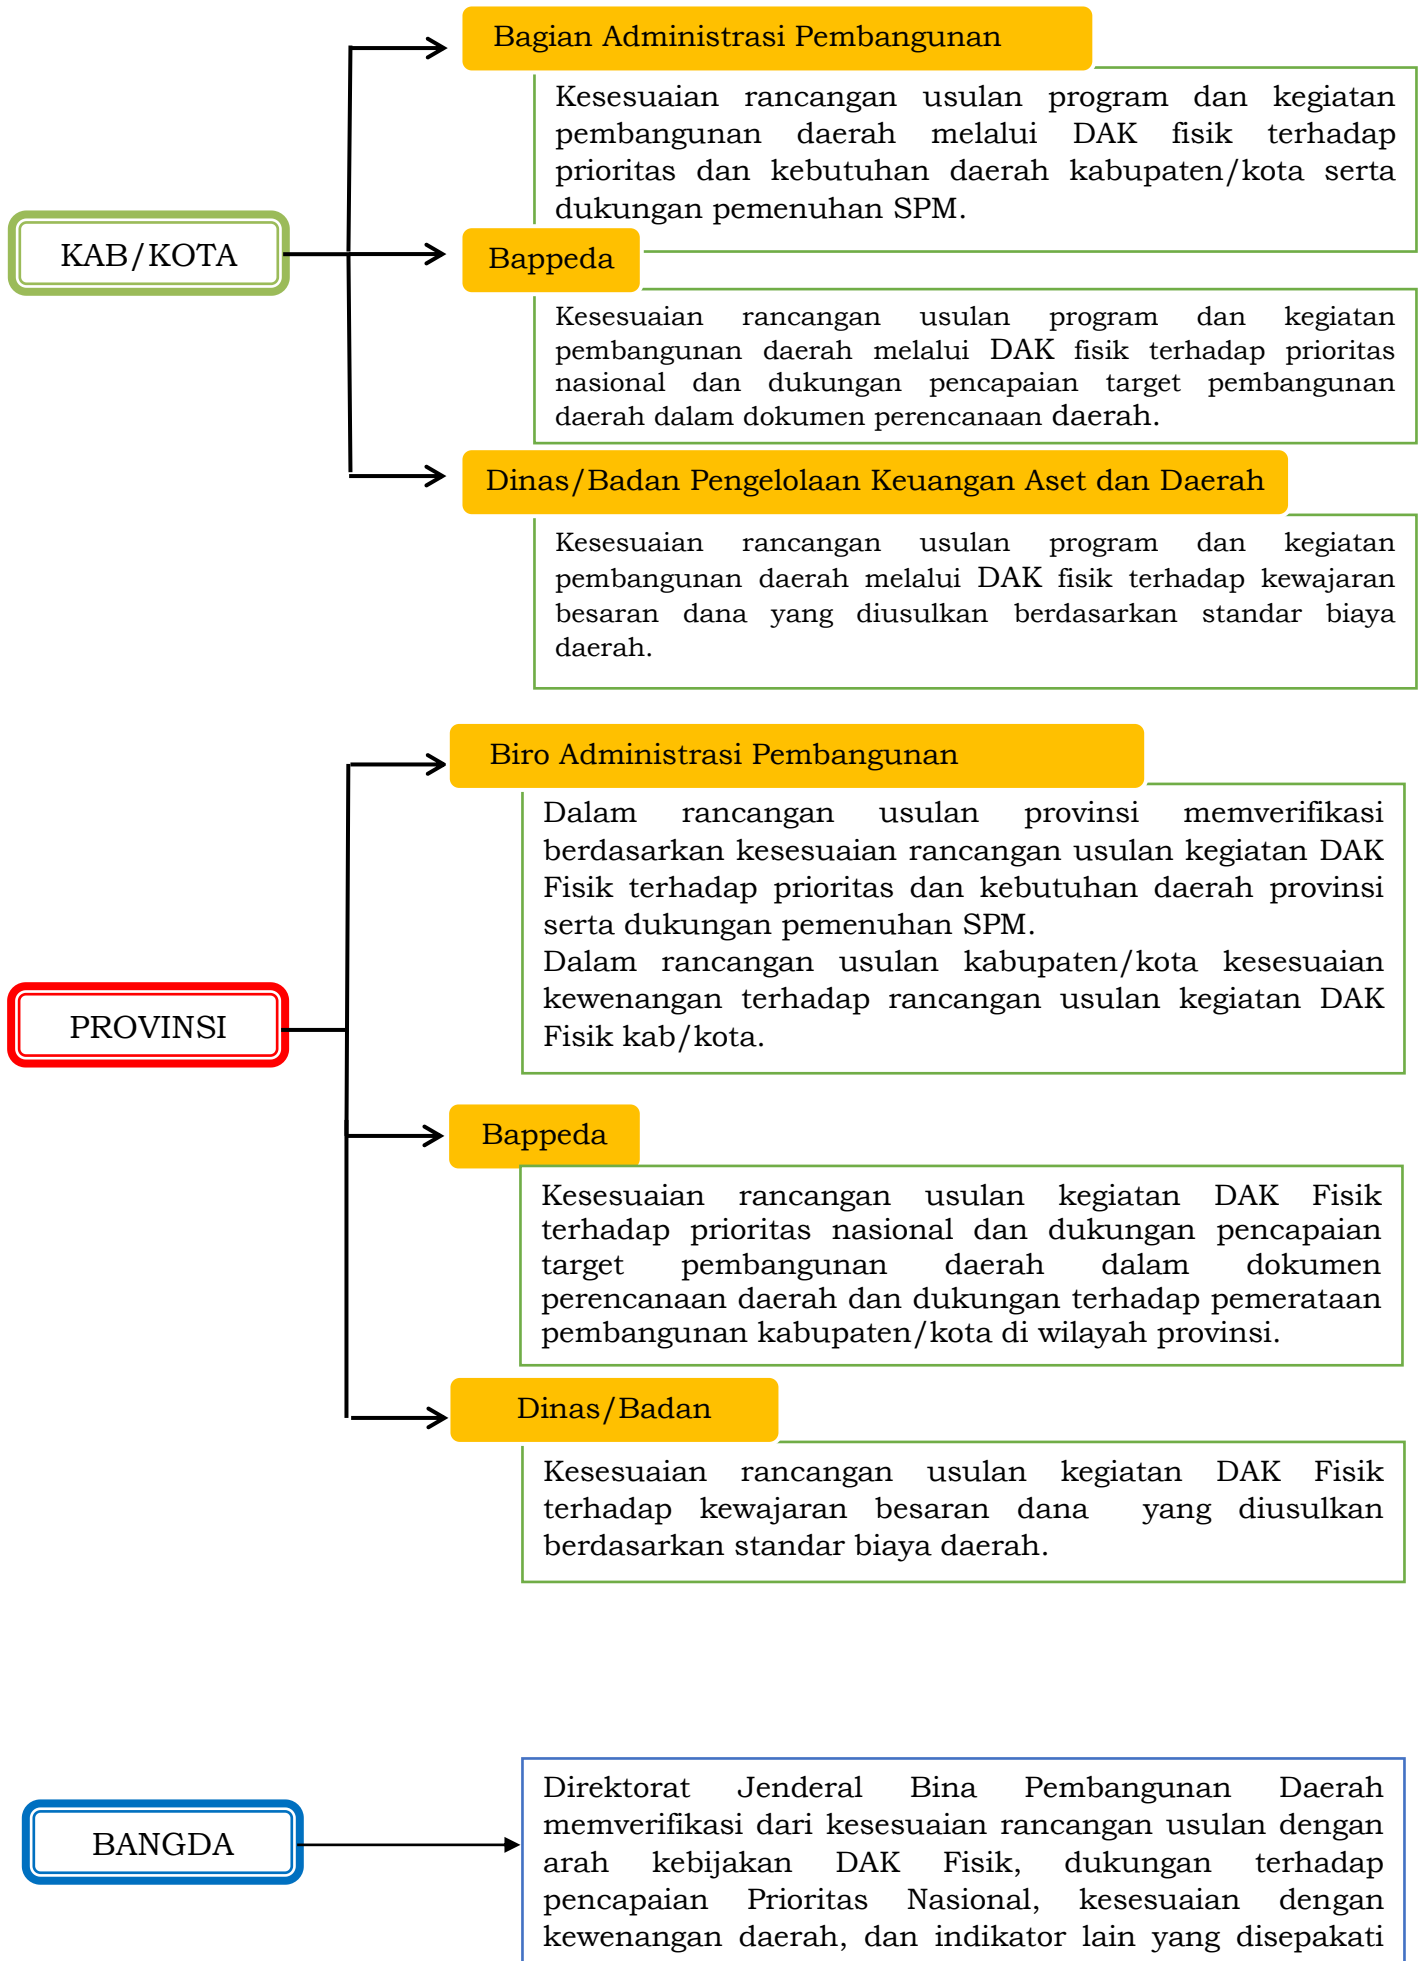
KAB/KOTA

Bagian Administrasi Pembangunan

Kesesuaian rancangan usulan program dan kegiatan pembangunan daerah melalui DAK fisik terhadap prioritas dan kebutuhan daerah kabupaten/kota serta dukungan pemenuhan SPM.

Bappeda

Kesesuaian rancangan usulan program dan kegiatan pembangunan daerah melalui DAK fisik terhadap prioritas nasional dan dukungan pencapaian target pembangunan daerah dalam dokumen perencanaan daerah.

Dinas/Badan Pengelolaan Keuangan Aset dan Daerah

Kesesuaian rancangan usulan program dan kegiatan pembangunan daerah melalui DAK fisik terhadap kewajaran besaran dana yang diusulkan berdasarkan standar biaya daerah.

PROVINSI

Biro Administrasi Pembangunan

Dalam rancangan usulan provinsi memverifikasi berdasarkan kesesuaian rancangan usulan kegiatan DAK Fisik terhadap prioritas dan kebutuhan daerah provinsi serta dukungan pemenuhan SPM.
Dalam rancangan usulan kabupaten/kota kesesuaian kewenangan terhadap rancangan usulan kegiatan DAK Fisik kab/kota.

Bappeda

Kesesuaian rancangan usulan kegiatan DAK Fisik terhadap prioritas nasional dan dukungan pencapaian target pembangunan daerah dalam dokumen perencanaan daerah dan dukungan terhadap pemerataan pembangunan kabupaten/kota di wilayah provinsi.

Dinas/Badan

Kesesuaian rancangan usulan kegiatan DAK Fisik terhadap kewajaran besaran dana yang diusulkan berdasarkan standar biaya daerah.

BANGDA

Direktorat Jenderal Bina Pembangunan Daerah memverifikasi dari kesesuaian rancangan usulan dengan arah kebijakan DAK Fisik, dukungan terhadap pencapaian Prioritas Nasional, kesesuaian dengan kewenangan daerah, dan indikator lain yang disepakati